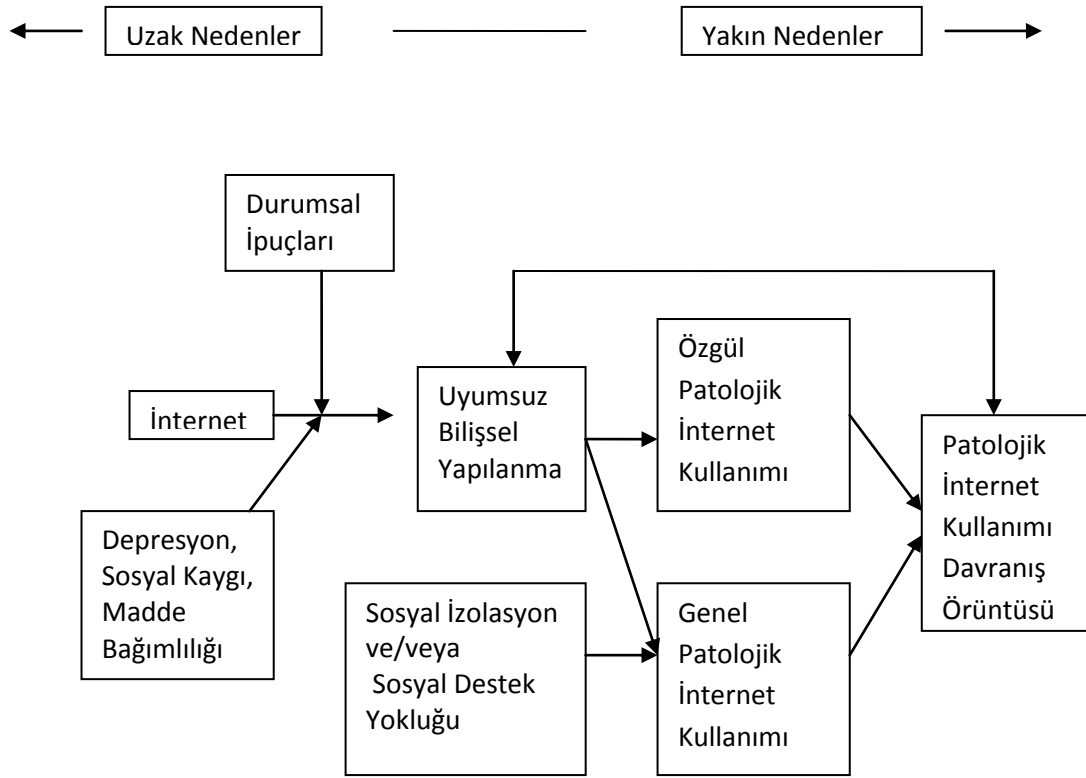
Uzak Nedenler

Yakın Nedenler

Durumsal İpuçları

İnternet

Depresyon, Sosyal Kaygı, Madde Bağımlılığı

Uyumsuz Bilişsel Yapılanma

Özgül Patolojik İnternet Kullanımı

Sosyal İzolasyon ve/veya Sosyal Destek Yokluğu

Genel Patolojik İnternet Kullanımı

Patolojik İnternet Kullanımı Davranış Örüntüsü